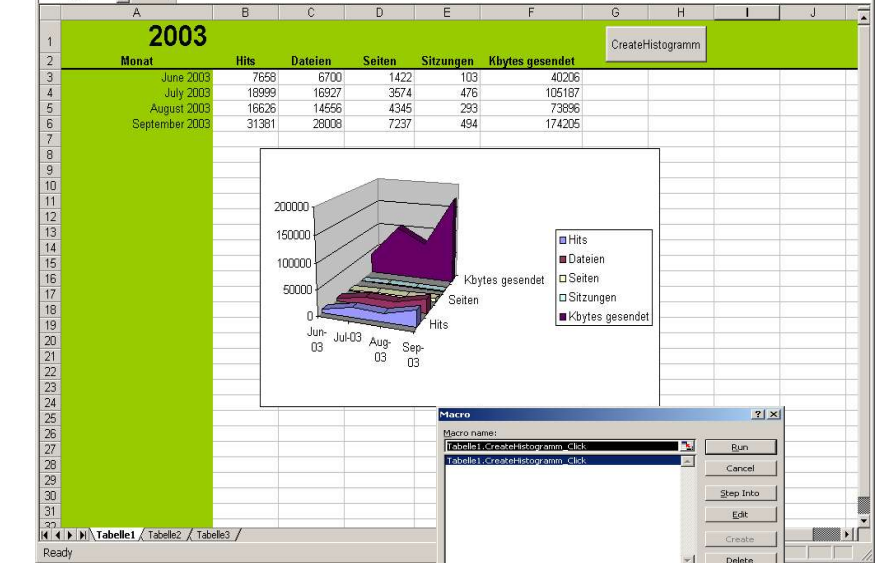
| | A | B | C | D | E | F | G | H | I | J |
|---|---|---|---|---|---|---|---|---|---|---|
| 1 | 2003 | | | | | | CreateHistogramm | | | |
| 2 | Monat | Hits | Dateien | Seiten | Sitzungen | Kbytes gesendet | | | | |
| 3 | June 2003 | 7658 | 6700 | 1422 | 103 | 40206 | | | | |
| 4 | July 2003 | 18999 | 16927 | 3574 | 476 | 105187 | | | | |
| 5 | August 2003 | 16626 | 14556 | 4345 | 293 | 73896 | | | | |
| 6 | September 2003 | 31381 | 28008 | 7237 | 494 | 174205 | | | | |

7
8
9
10
11
12
13
14
15
16
17
18
19
20
21
22
23
24
25
26
27
28
29
30
31

200000
150000
100000
50000
0
Jun-03
Jul-03
Aug-03
Sep-03
Hits
Seiten
Kbytes gesendet

Hits
Dateien
Seiten
Sitzungen
Kbytes gesendet

Macro
Macro name:
Tabelle1.CreateHistogramm_Click
Tabelle1.CreateHistogramm_Click
Run
Cancel
Step Into
Edit
Create
Delete

Tabelle1 / Tabelle2 / Tabelle3 /
Ready